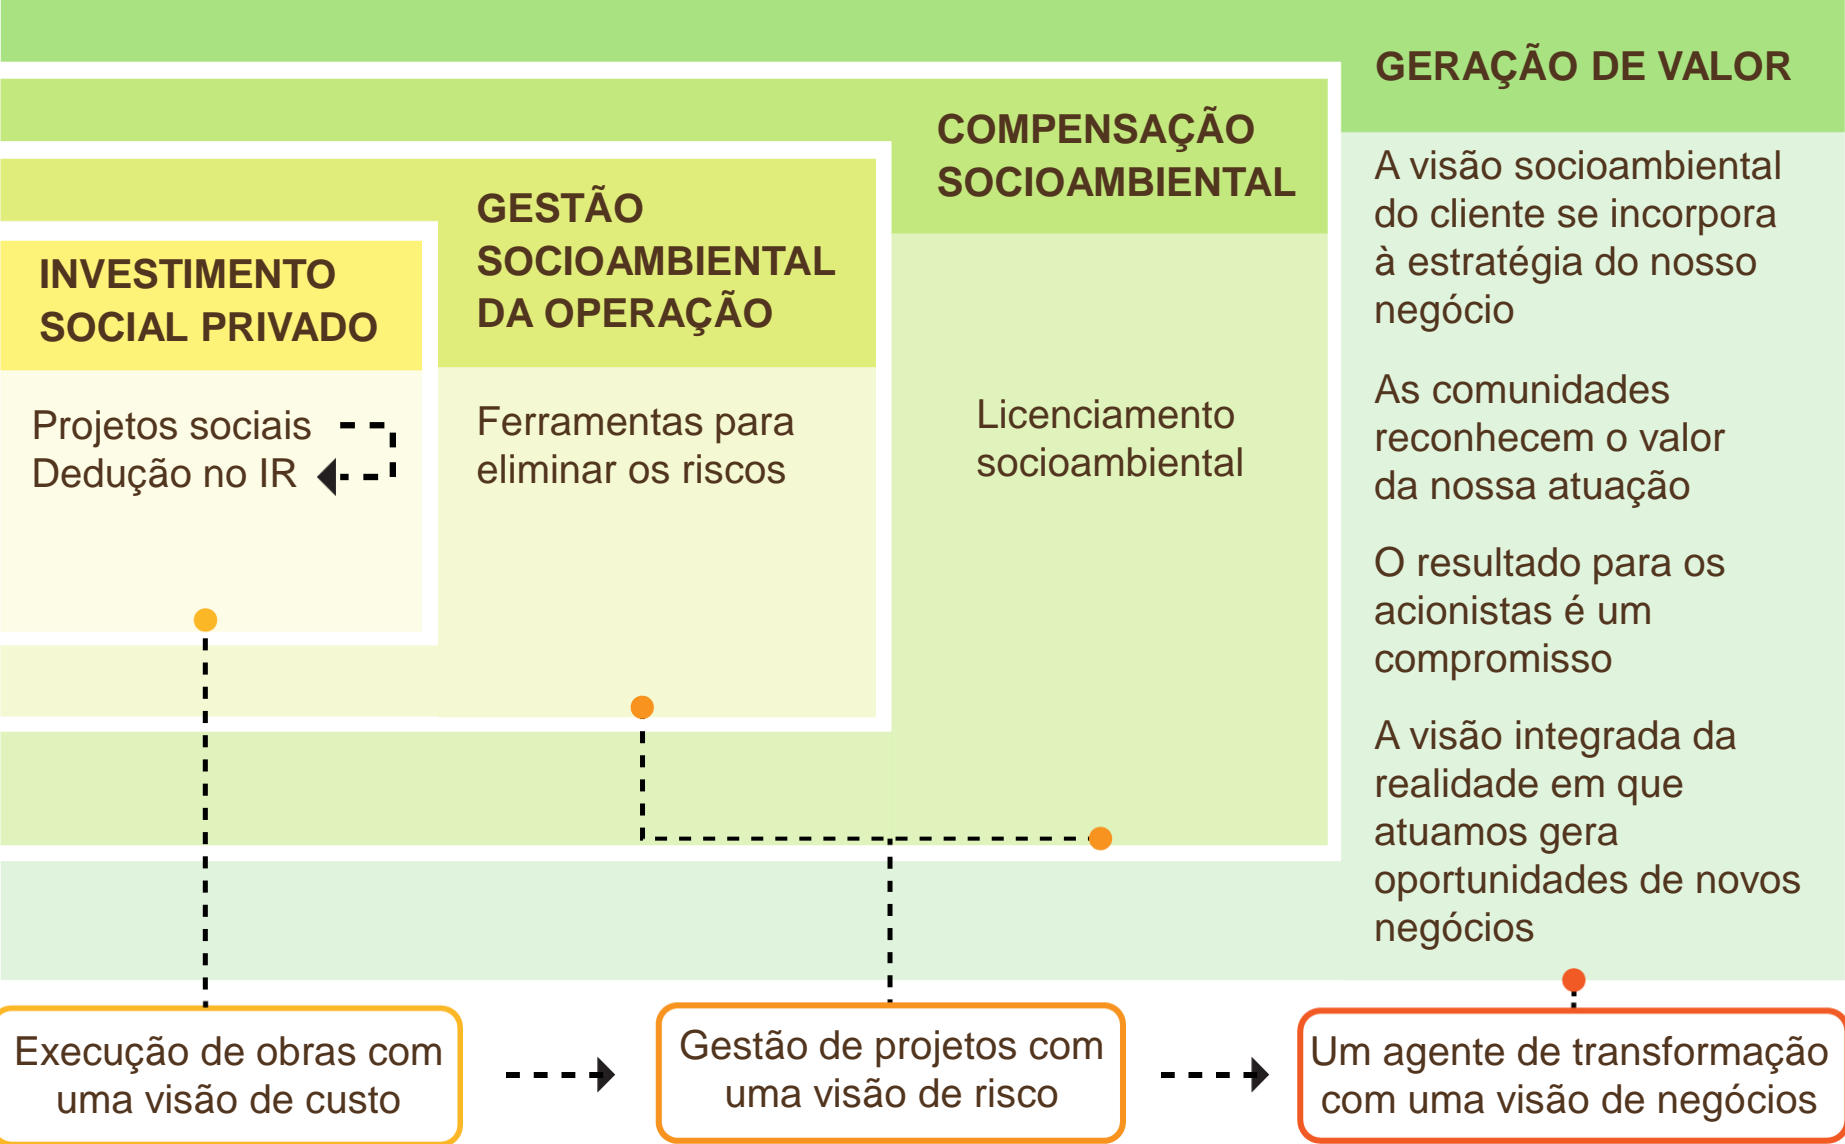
GERAÇÃO DE VALOR

COMPENSAÇÃO SOCIOAMBIENTAL

GESTÃO SOCIOAMBIENTAL DA OPERAÇÃO

INVESTIMENTO SOCIAL PRIVADO

Projetos sociais
Dedução no IR

Ferramentas para eliminar os riscos

Licenciamento socioambiental

A visão socioambiental do cliente se incorpora à estratégia do nosso negócio

As comunidades reconhecem o valor da nossa atuação

O resultado para os acionistas é um compromisso

A visão integrada da realidade em que atuamos gera oportunidades de novos negócios

Execução de obras com uma visão de custo

Gestão de projetos com uma visão de risco

Um agente de transformação com uma visão de negócios